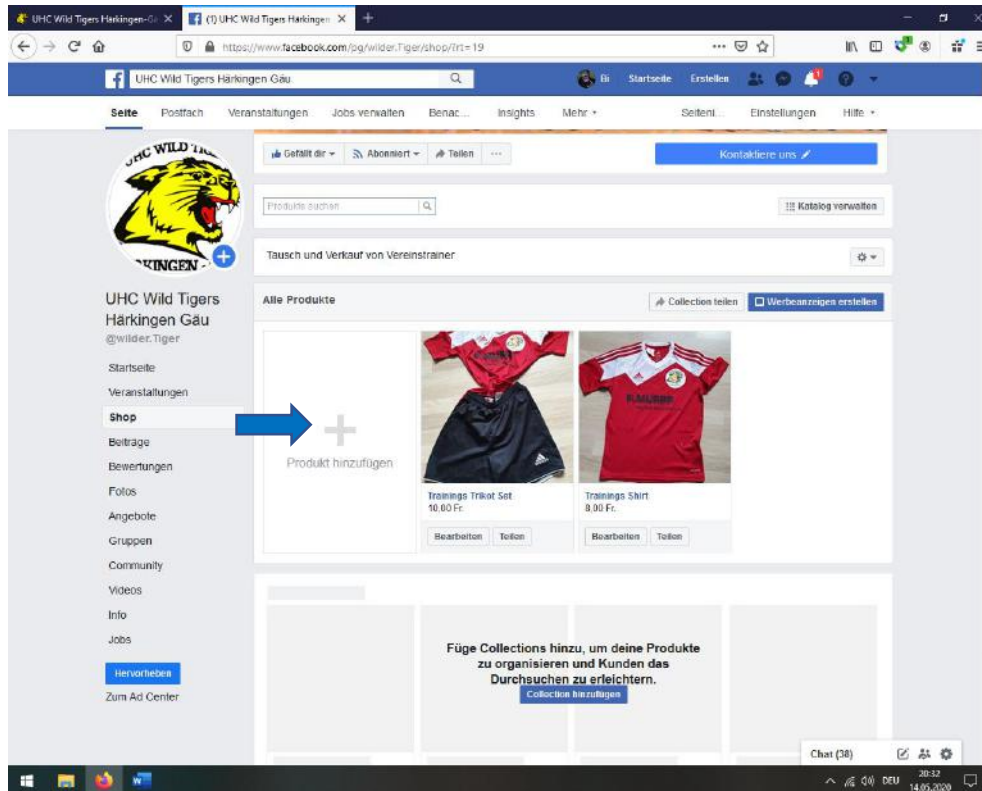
UHC Wild Tigers Härkingen-Gä × (1) UHC Wild Tigers Härkingen × +

https://www.facebook.com/pg/wilder.Tiger/shop/?rt=19

UHC Wild Tigers Härkingen Gäu

Bi Startseite Erstellen

Seite Postfach Veranstaltungen Jobs verwalten Benac... Insights Mehr ▾ Seitenl... Einstellungen Hilfe ▾

UHC WILD TI...
...KINGEN

Gefällt dir ▾ Abonniert ▾ Teilen ···

Kontaktiere uns

Produkte suchen

Katalog verwalten

Tausch und Verkauf von Vereinstrainer

UHC Wild Tigers Härkingen Gäu
@wilder.Tiger

Startseite
Veranstaltungen
Shop
Beiträge
Bewertungen
Fotos
Angebote
Gruppen
Community
Videos
Info
Jobs

Hervorheben
Zum Ad Center

Alle Produkte

Collection teilen Werbeanzeigen erstellen

Produkt hinzufügen

Trainings Trikot Set
10.00 Fr.
Bearbeiten Teilen

Trainings Shirt
8.00 Fr.
Bearbeiten Teilen

Füge Collections hinzu, um deine Produkte zu organisieren und Kunden das Durchsuchen zu erleichtern.
Collection hinzufügen

Chat (38)

DEU 20:32 14.05.2020